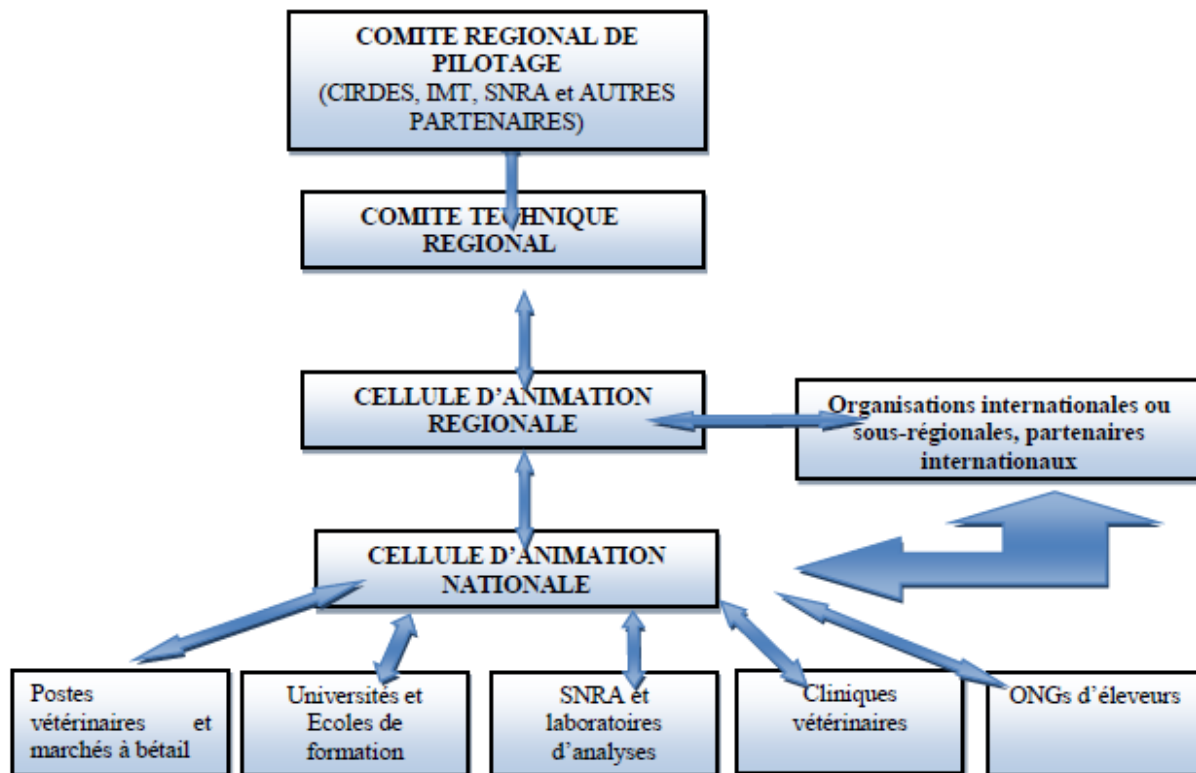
COMITE REGIONAL DE PILOTAGE
(CIRDES, IMT, SNRA et AUTRES PARTENAIRES)

COMITE TECHNIQUE REGIONAL

CELLULE D'ANIMATION REGIONALE

Organisations internationales ou sous-régionales, partenaires internationaux

CELLULE D'ANIMATION NATIONALE

Postes vétérinaires et marchés à bétail

Universités et Ecoles de formation

SNRA et laboratoires d'analyses

Cliniques vétérinaires

ONGs d'éleveurs